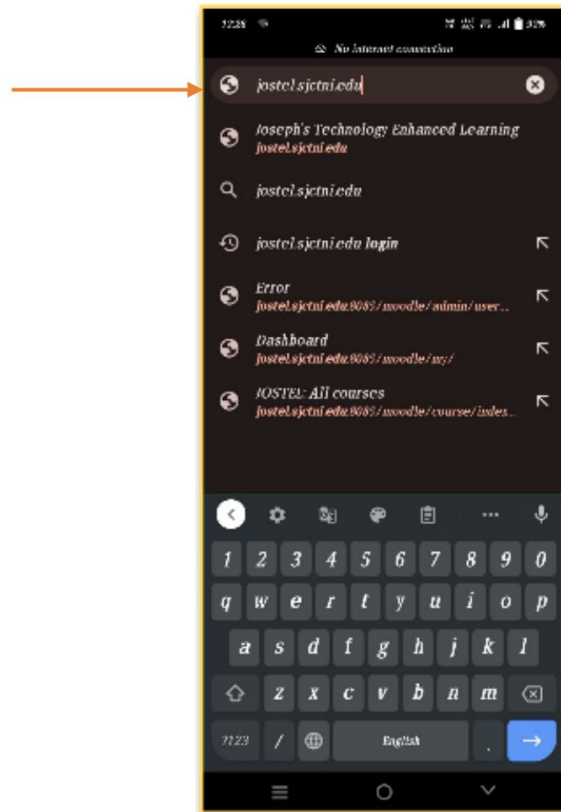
12:28

No internet connection

jostel.sjctni.edu

Joseph's Technology Enhanced Learning
jostel.sjctni.edu

jostel.sjctni.edu

jostel.sjctni.edu login

Error
jostel.sjctni.edu:8085/moodle/admin/user...

Dashboard
jostel.sjctni.edu:8085/moodle/my/

JOSTEL: All courses
jostel.sjctni.edu:8085/moodle/course/index...

1 2 3 4 5 6 7 8 9 0
q w e r t y u i o p
a s d f g h j k l
z x c v b n m
?123 / English .